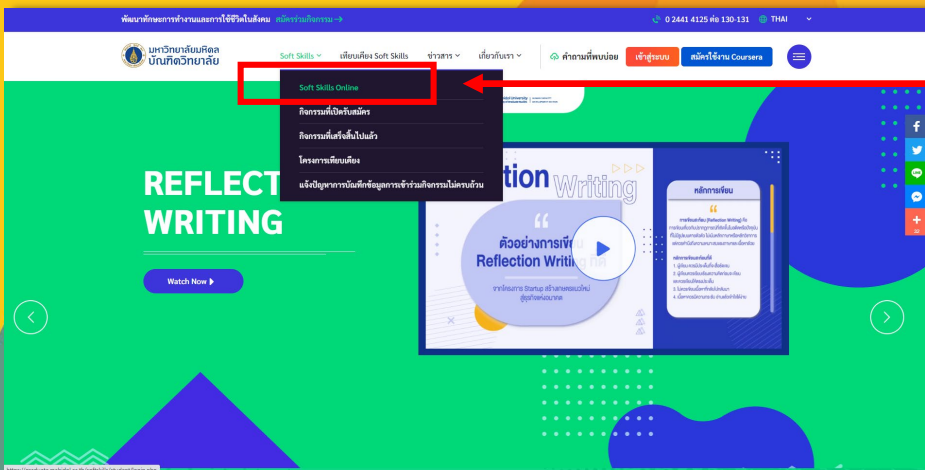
พัฒนาทักษะการทำงานและการใช้ชีวิตในสังคม สมัครร่วมกิจกรรม →
0 2441 4125 ต่อ 130-131 THAI

มหาวิทยาลัยมหิดล บัณฑิตวิทยาลัย

Soft Skills เทียบเคียง Soft Skills ข่าวสาร เกี่ยวกับเรา คำถามที่พบบ่อย เข้าสู่ระบบ สมัครใช้งาน Coursera

Soft Skills Online
กิจกรรมที่เปิดรับสมัคร
กิจกรรมที่เสร็จสิ้นไปแล้ว
โครงการเทียบเคียง
แจ้งปัญหาการบันทึกข้อมูลการเข้าร่วมกิจกรรมไม่ครบถ้วน

REFLECT
WRITING

Watch Now

tion Writing
ตัวอย่างการเขียน
Reflection Writing
จากโครงการ Startup สร้างเศรษฐกิจใหม่ สู่ธุรกิจแห่งอนาคต
หลักการเขียน
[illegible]